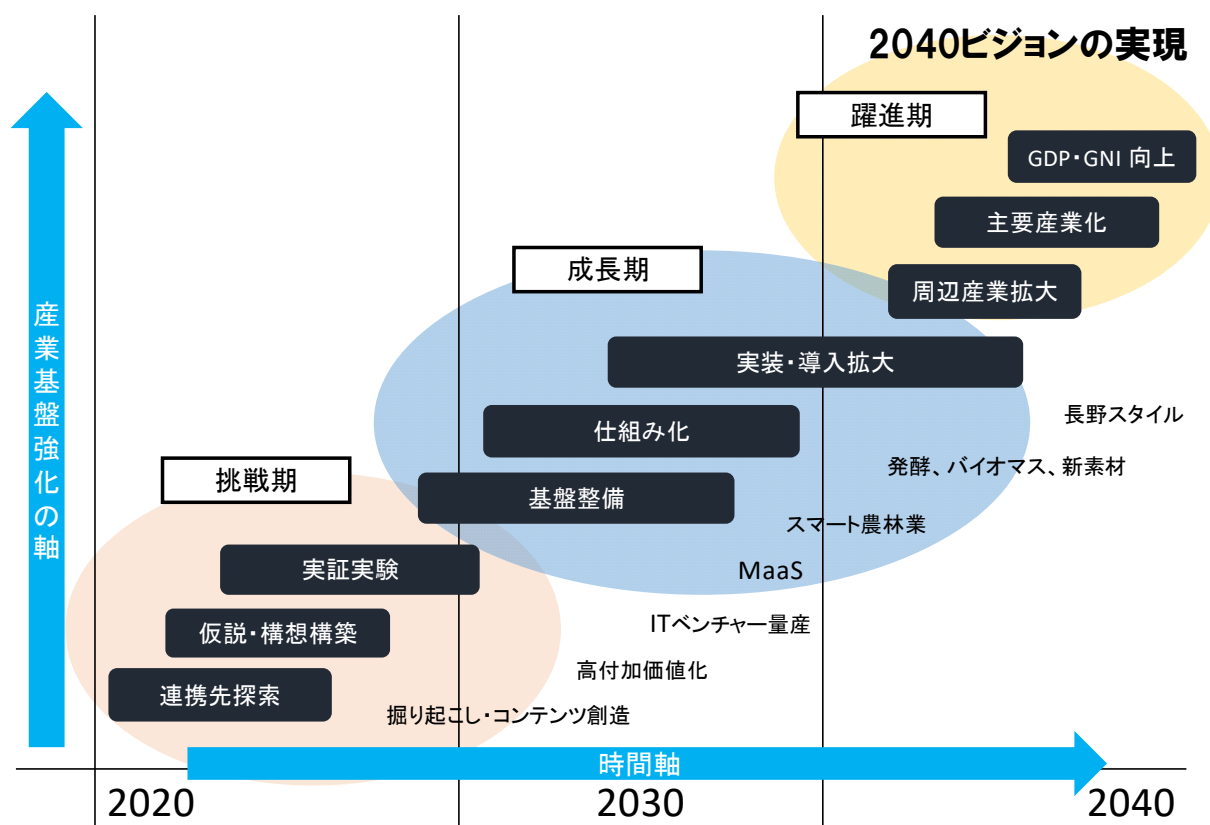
2040ビジョンの実現

躍進期

GDP・GNI 向上

主要産業化

周辺産業拡大

成長期

実装・導入拡大

長野スタイル

仕組み化

発酵、バイオマス、新素材

挑戦期

基盤整備

スマート農林業

実証実験

MaaS

仮説・構想構築

ITベンチャー量産

高付加価値化

連携先探索

掘り起こし・コンテンツ創造

産業基盤強化の軸

時間軸

2020

2030

2040